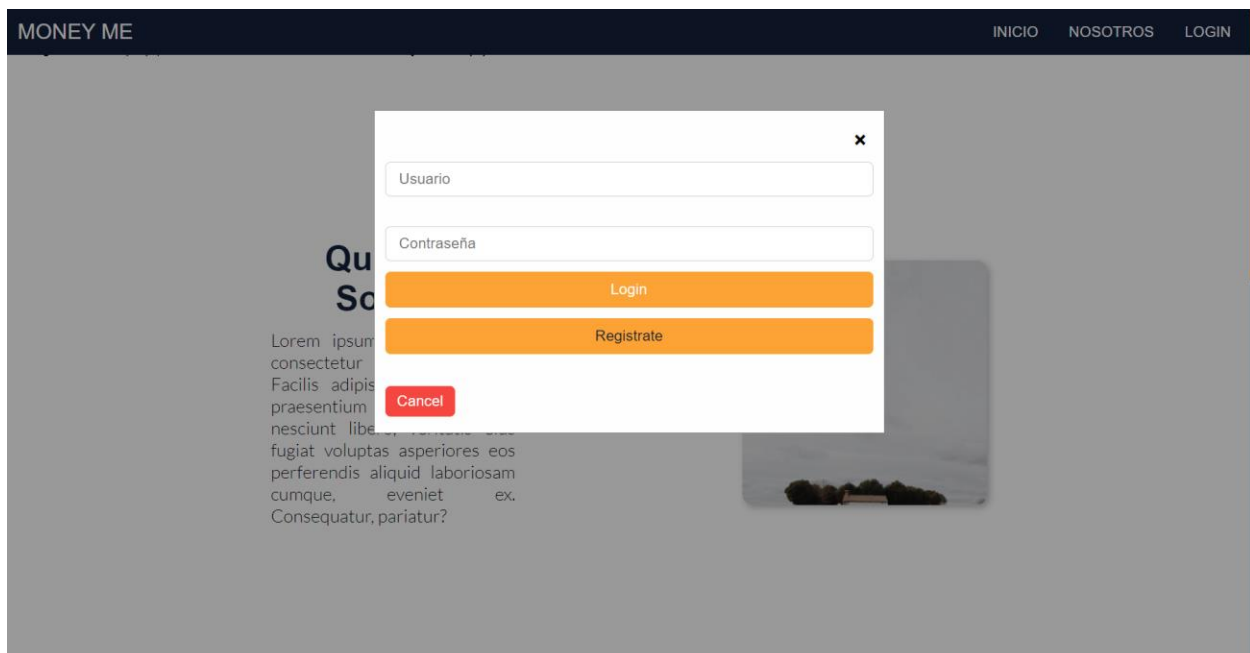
MONEY ME

INICIO NOSOTROS LOGIN

×

Usuario

Contraseña

Login

Registrate

Cancel

Qu
So

Lorem ipsum
consectetur
Facilis adipis
praesentium
nesciunt libe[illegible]
fugiat voluptas asperiores eos perferendis aliquid laboriosam cumque, eveniet ex. Consequatur, pariatur?